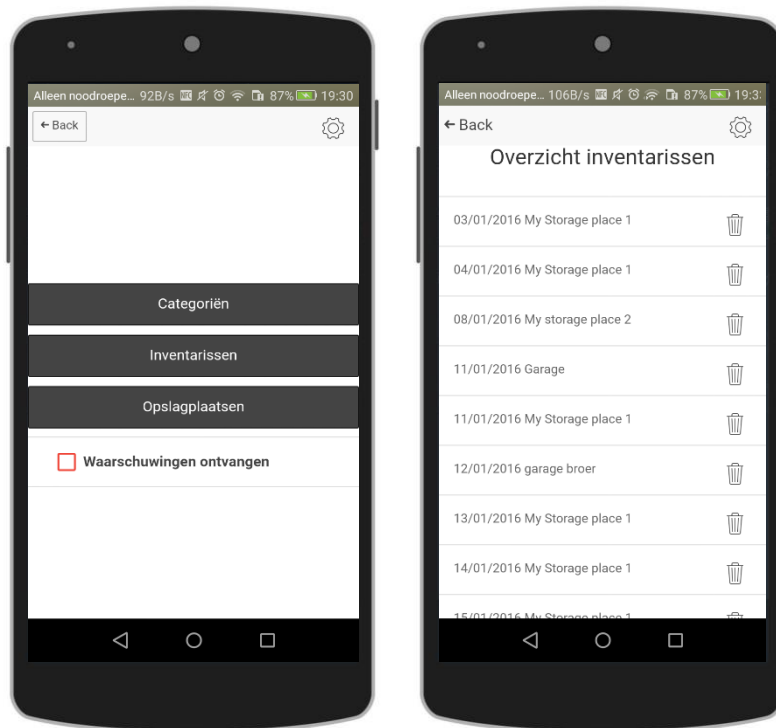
Alleen noodroepe... 92B/s 87% 19:30

← Back

Categoriën

Inventarissen

Opslagplaatsen

Waarschuwingen ontvangen

Alleen noodroepe... 106B/s 87% 19:3

← Back

Overzicht inventarissen

03/01/2016 My Storage place 1

04/01/2016 My Storage place 1

08/01/2016 My storage place 2

11/01/2016 Garage

11/01/2016 My Storage place 1

12/01/2016 garage broer

13/01/2016 My Storage place 1

14/01/2016 My Storage place 1

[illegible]